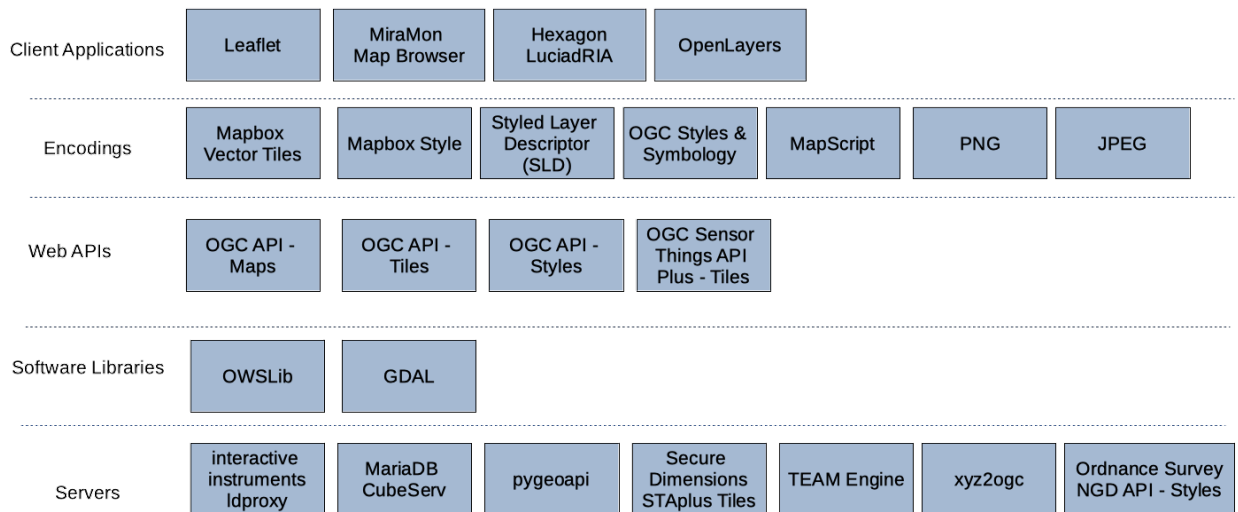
Client Applications
Leaflet
MiraMon Map Browser
Hexagon LuciadRIA
OpenLayers

Encodings
Mapbox Vector Tiles
Mapbox Style
Styled Layer Descriptor (SLD)
OGC Styles & Symbology
MapScript
PNG
JPEG

Web APIs
OGC API - Maps
OGC API - Tiles
OGC API - Styles
OGC Sensor Things API Plus - Tiles

Software Libraries
OWSLib
GDAL

Servers
interactive instruments ldproxy
MariaDB CubeServ
pygeoapi
Secure Dimensions STAplus Tiles
TEAM Engine
xyz2ogc
Ordnance Survey NGD API - Styles